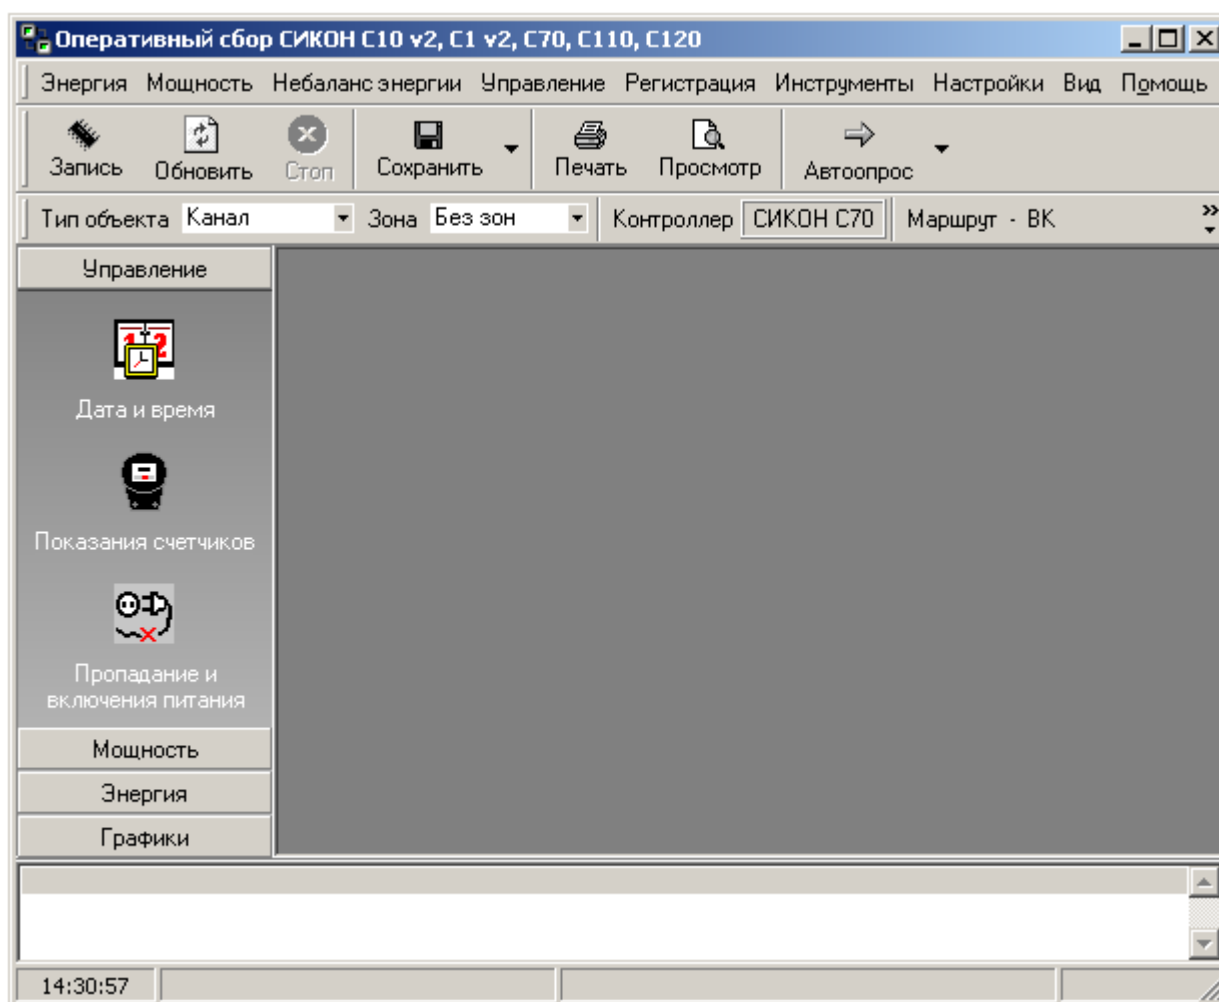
Оперативный сбор СИКОН С10 v2, С1 v2, С70, С110, С120

Энергия Мощность Небаланс энергии Управление Регистрация Инструменты Настройки Вид Помощь

Запись Обновить Стоп Сохранить Печать Просмотр Автоопрос

Тип объекта Канал Зона Без зон Контроллер СИКОН С70 Маршрут - ВК

Управление

Дата и время

Показания счетчиков

Пропадание и включения питания

Мощность

Энергия

Графики

14:30:57